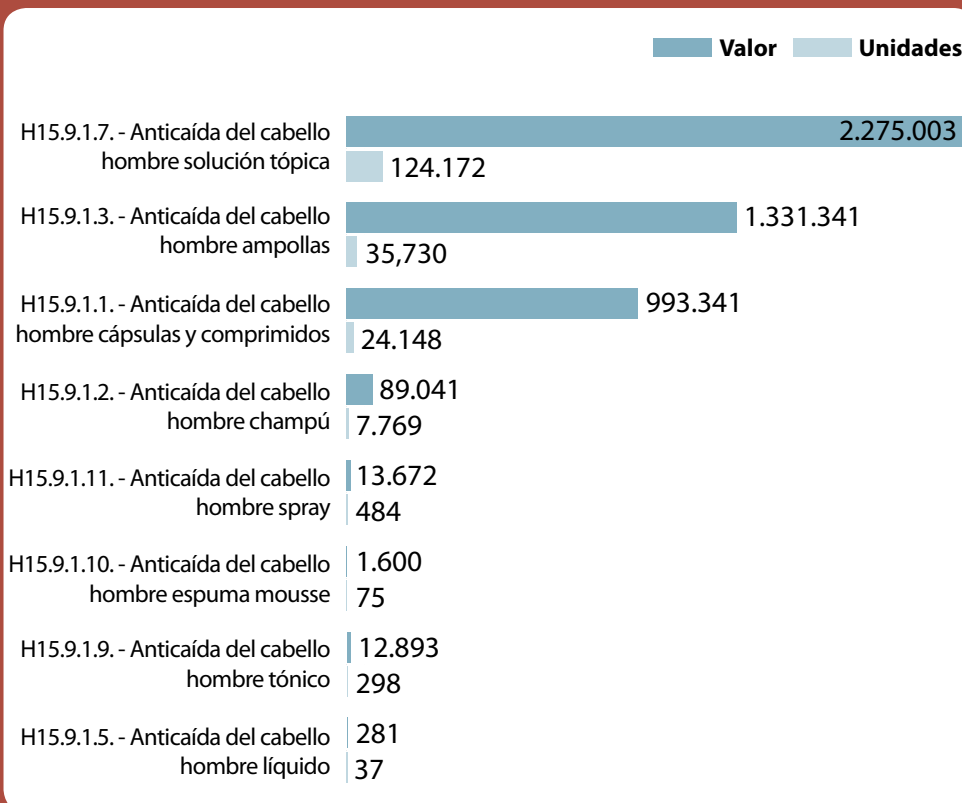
Valor Unidades

H15.9.1.7. - Anticaída del cabello hombre solución tópica
2.275.003
124.172

H15.9.1.3. - Anticaída del cabello hombre ampollas
1.331.341
35,730

H15.9.1.1. - Anticaída del cabello hombre cápsulas y comprimidos
993.341
24.148

H15.9.1.2. - Anticaída del cabello hombre champú
89.041
7.769

H15.9.1.11. - Anticaída del cabello hombre spray
13.672
484

H15.9.1.10. - Anticaída del cabello hombre espuma mousse
1.600
75

H15.9.1.9. - Anticaída del cabello hombre tónico
12.893
298

H15.9.1.5. - Anticaída del cabello hombre líquido
281
37